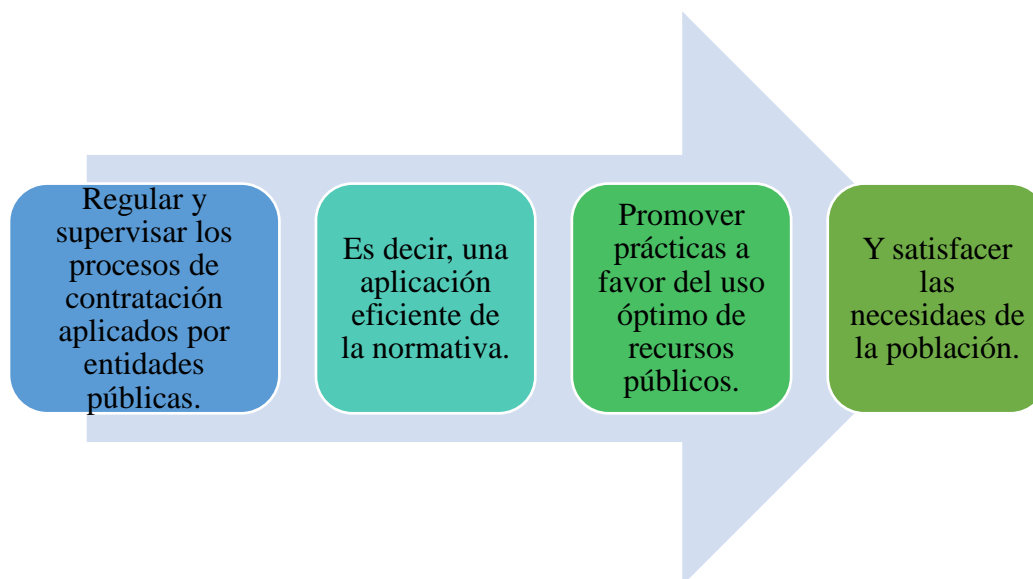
Regular y supervisar los procesos de contratación aplicados por entidades públicas.

Es decir, una aplicación eficiente de la normativa.

Promover prácticas a favor del uso óptimo de recursos públicos.

Y satisfacer las necesidaes de la población.